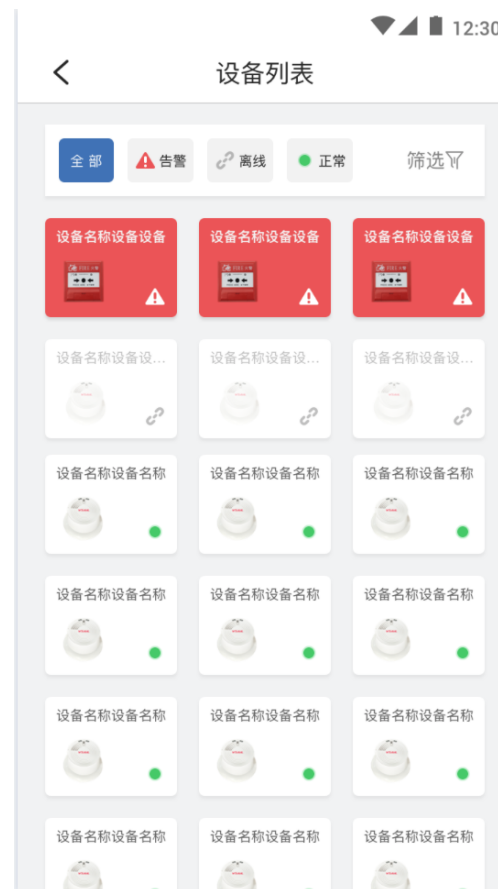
12:30

设备列表

全部 告警 离线 正常 筛选

设备名称设备设备
设备名称设备设备
设备名称设备设备

设备名称设备设...
设备名称设备设...
设备名称设备设...

设备名称设备名称
设备名称设备名称
设备名称设备名称

设备名称设备名称
设备名称设备名称
设备名称设备名称

设备名称设备名称
设备名称设备名称
设备名称设备名称

设备名称设备名称
设备名称设备名称
设备名称设备名称